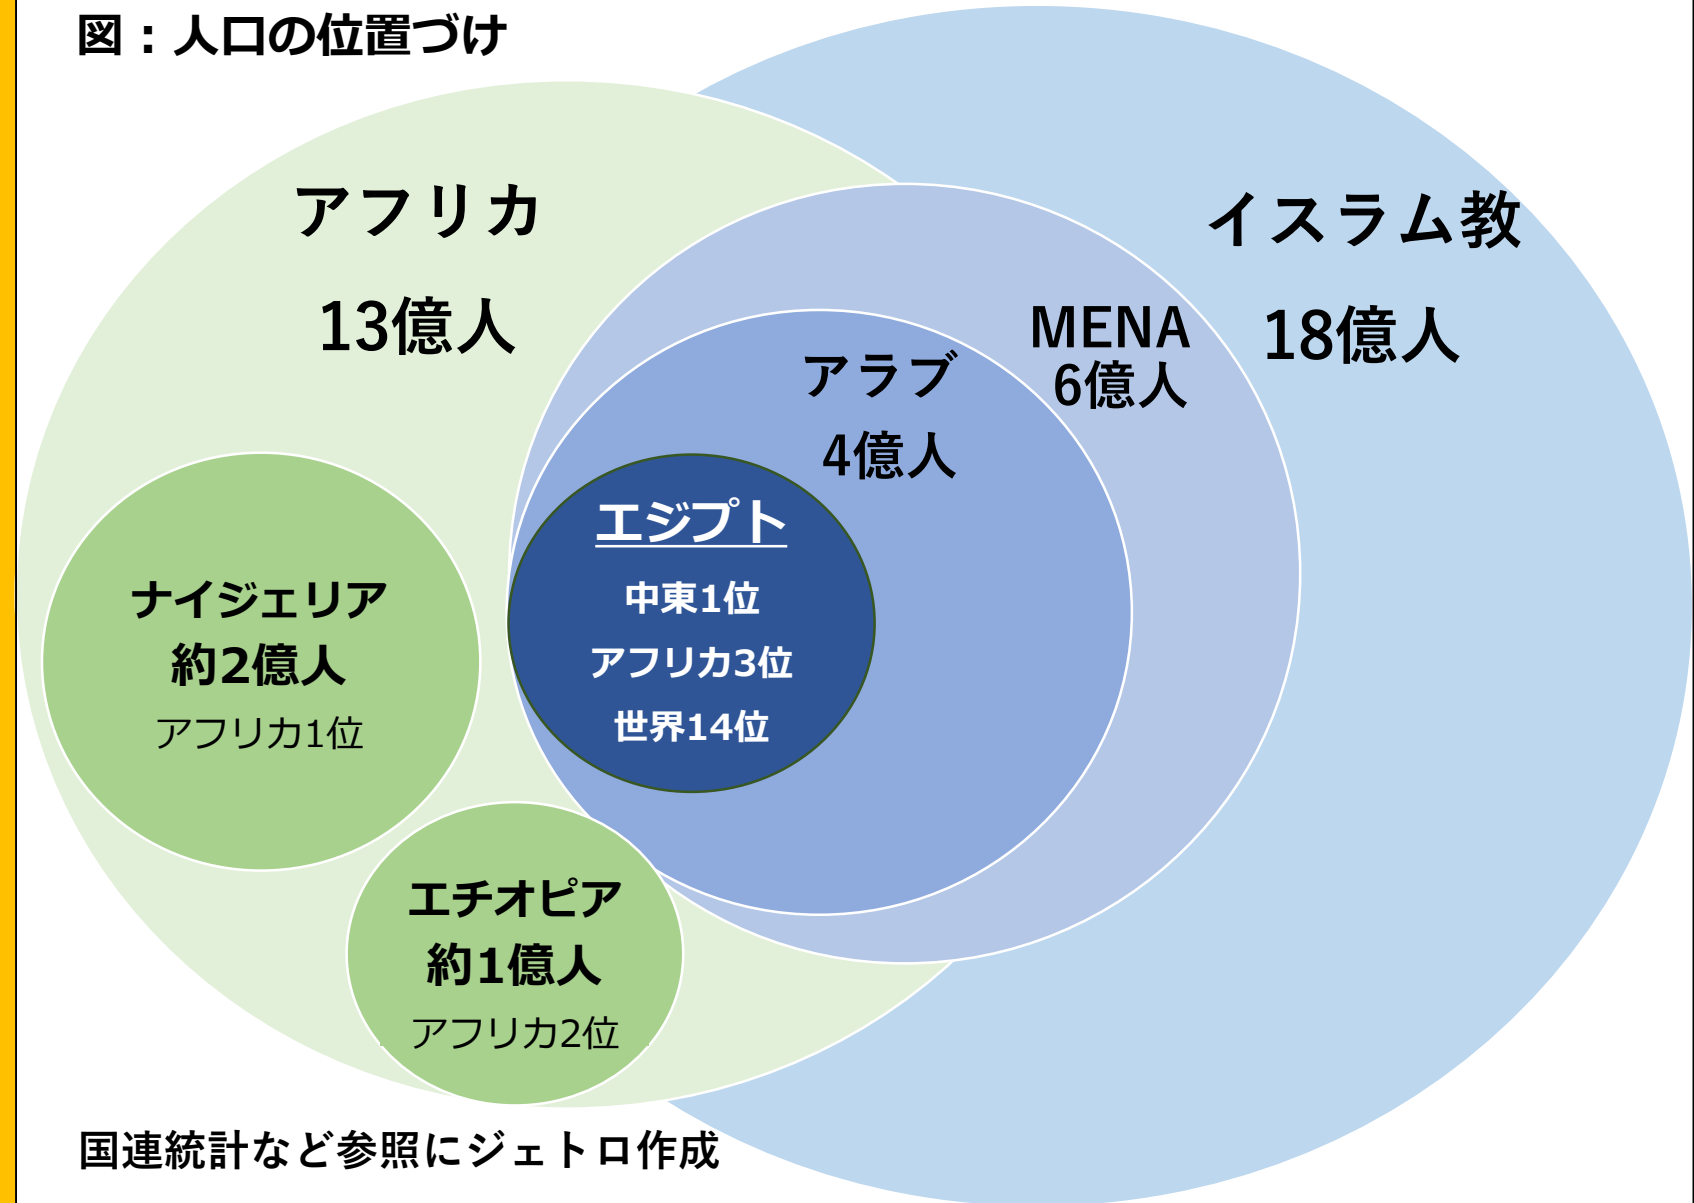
図：人口の位置づけ

アフリカ
13億人

イスラム教
18億人

MENA
6億人

アラブ
4億人

エジプト
中東1位
アフリカ3位
世界14位

ナイジェリア
約2億人
アフリカ1位

エチオピア
約1億人
アフリカ2位

国連統計など参照にジェトロ作成